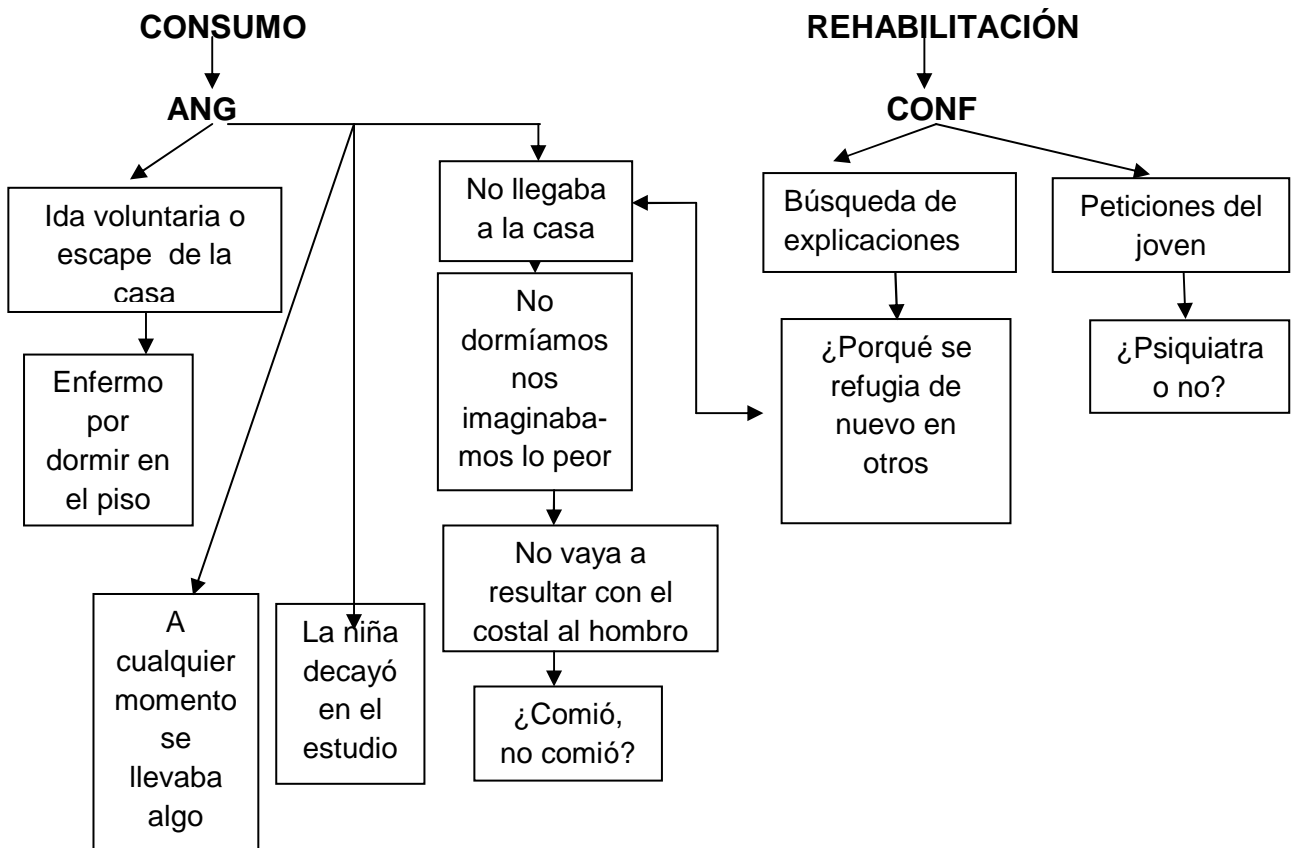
CONSUMO

ANG

Ida voluntaria o escape de la casa

Enfermo por dormir en el piso

A cualquier momento se llevaba algo

La niña decayó en el estudio

No llegaba a la casa

No dormíamos nos imaginabamos lo peor

No vaya a resultar con el costal al hombro

¿Comió, no comió?

REHABILITACIÓN

CONF

Búsqueda de explicaciones

¿Porqué se refugia de nuevo en otros

Peticiones del joven

¿Psiquiatra o no?